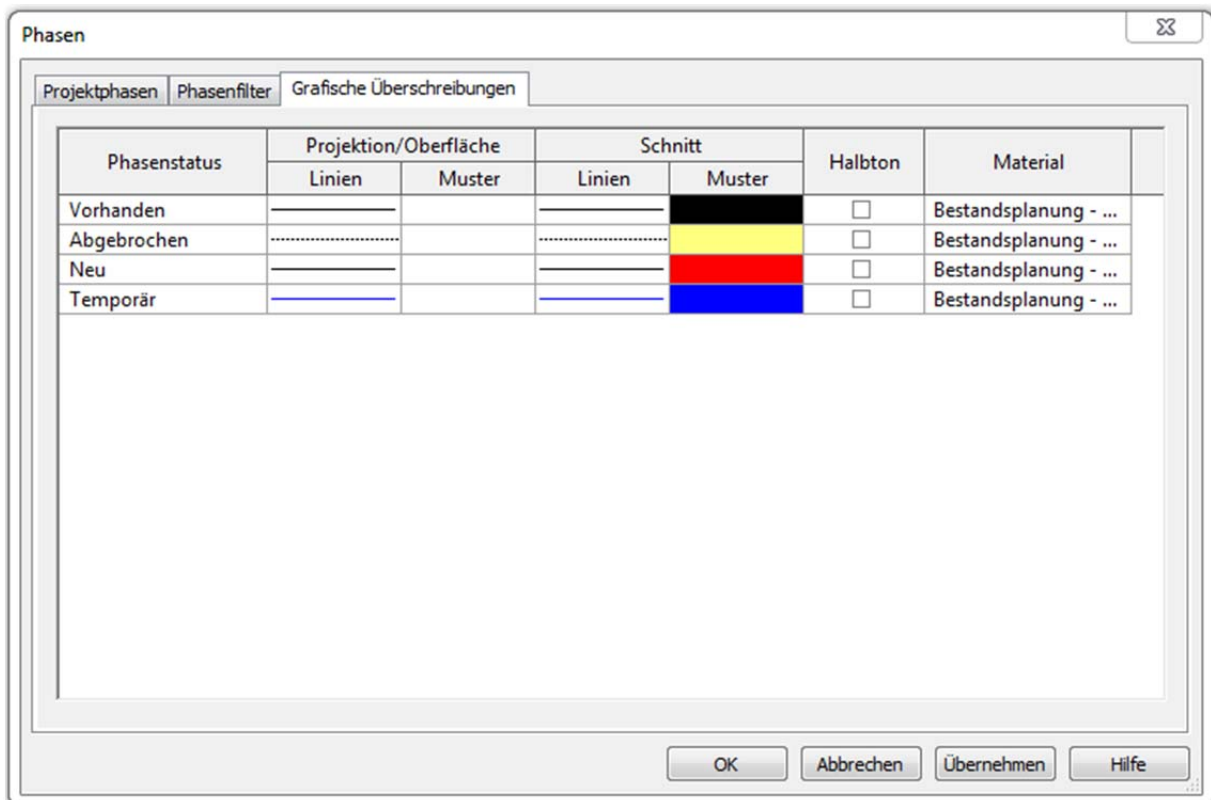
Phasen

Projektphasen | Phasenfilter | Grafische Überschreibungen

| Phasenstatus | Projektion/Oberfläche Linien | Projektion/Oberfläche Muster | Schnitt Linien | Schnitt Muster | Halbton | Material |
|---|---|---|---|---|---|---|
| Vorhanden | | | | | ☐ | Bestandsplanung - ... |
| Abgebrochen | | | | | ☐ | Bestandsplanung - ... |
| Neu | | | | | ☐ | Bestandsplanung - ... |
| Temporär | | | | | ☐ | Bestandsplanung - ... |

OK | Abbrechen | Übernehmen | Hilfe